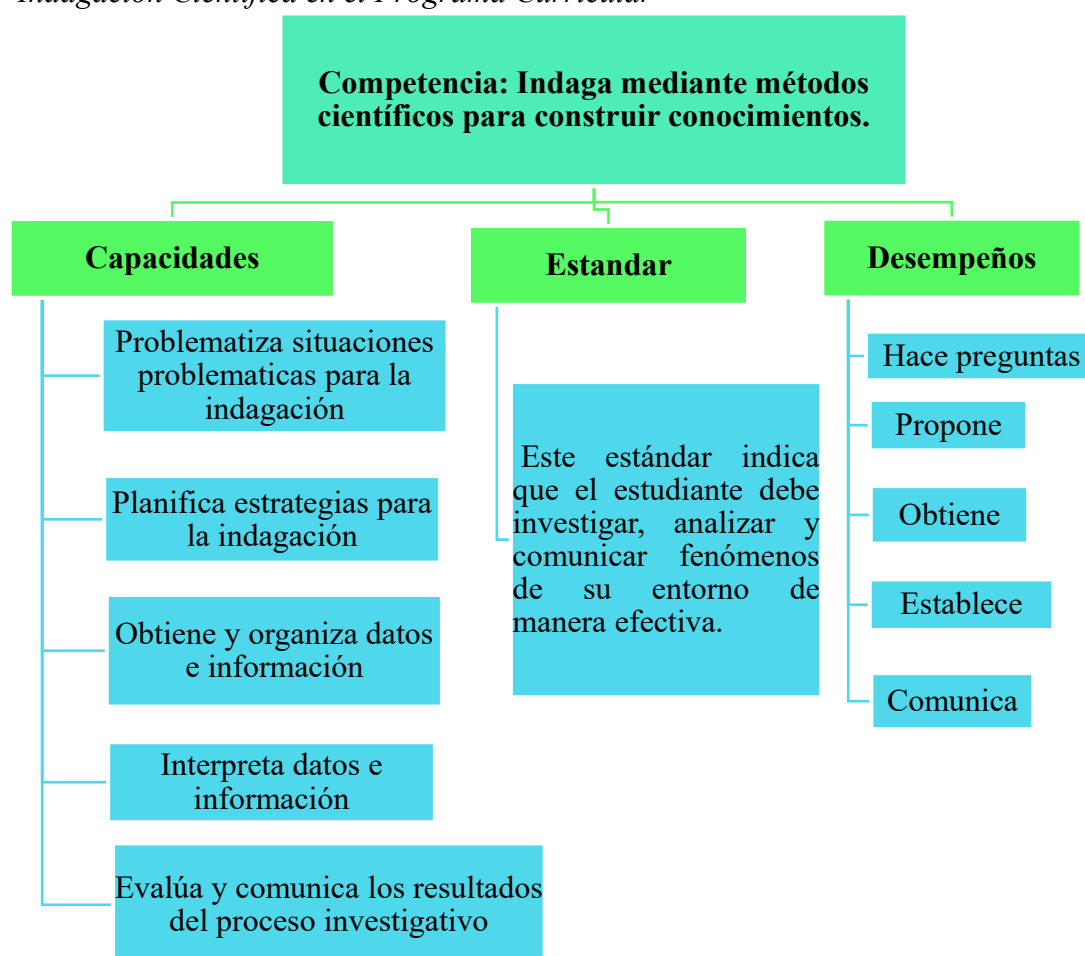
Indagación Científica en el Programa Curricular

Competencia: Indaga mediante métodos científicos para construir conocimientos.

Capacidades

Problematiza situaciones problematicas para la indagación

Planifica estrategias para la indagación

Obtiene y organiza datos e información

Interpreta datos e información

Evalúa y comunica los resultados del proceso investigativo

Estandar

Este estándar indica que el estudiante debe investigar, analizar y comunicar fenómenos de su entorno de manera efectiva.

Desempeños

Hace preguntas

Propone

Obtiene

Establece

Comunica